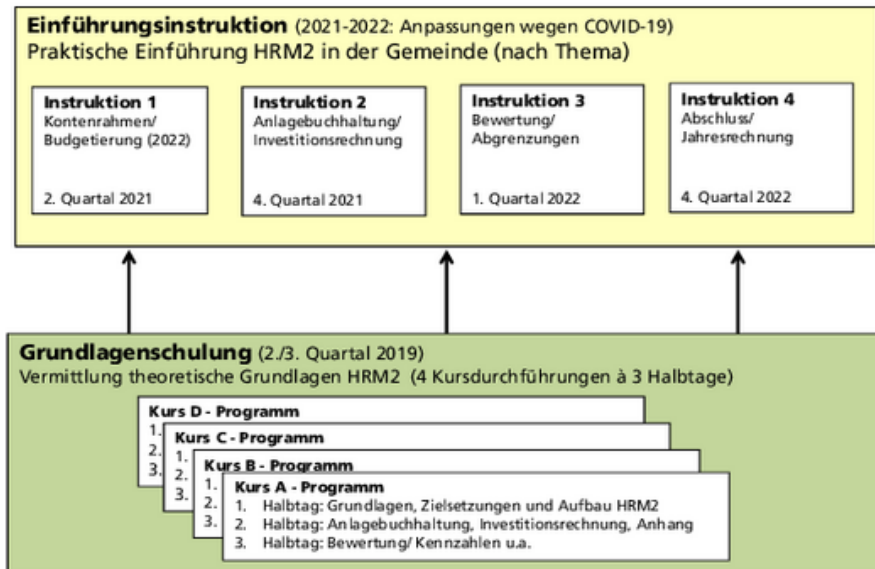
**Einführungsinstruktion** (2021-2022: Anpassungen wegen COVID-19)
Praktische Einführung HRM2 in der Gemeinde (nach Thema)

**Instruktion 1**
Kontenrahmen/ Budgetierung (2022)
2. Quartal 2021

**Instruktion 2**
Anlagebuchhaltung/ Investitionsrechnung
4. Quartal 2021

**Instruktion 3**
Bewertung/ Abgrenzungen
1. Quartal 2022

**Instruktion 4**
Abschluss/ Jahresrechnung
4. Quartal 2022

**Grundlagenschulung** (2./3. Quartal 2019)
Vermittlung theoretische Grundlagen HRM2 (4 Kursdurchführungen à 3 Halbtage)

**Kurs D - Programm**
1.
2.
3.

**Kurs C - Programm**
1.
2.
3.

**Kurs B - Programm**
1.
2.
3.

**Kurs A - Programm**
1. Halbtag: Grundlagen, Zielsetzungen und Aufbau HRM2
2. Halbtag: Anlagebuchhaltung, Investitionsrechnung, Anhang
3. Halbtag: Bewertung/ Kennzahlen u.a.